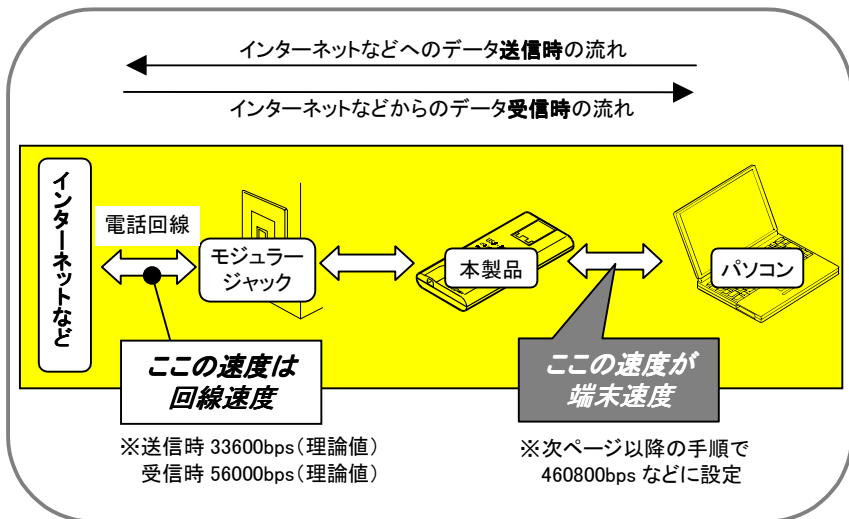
インターネットなどへのデータ**送信時**の流れ

インターネットなどからのデータ**受信時**の流れ

インターネットなど

電話回線

モジュラージャック

本製品

パソコン

ここの速度は回線速度

ここの速度が端末速度

※送信時 33600bps(理論値)
受信時 56000bps(理論値)

※次ページ以降の手順で
460800bps などに設定